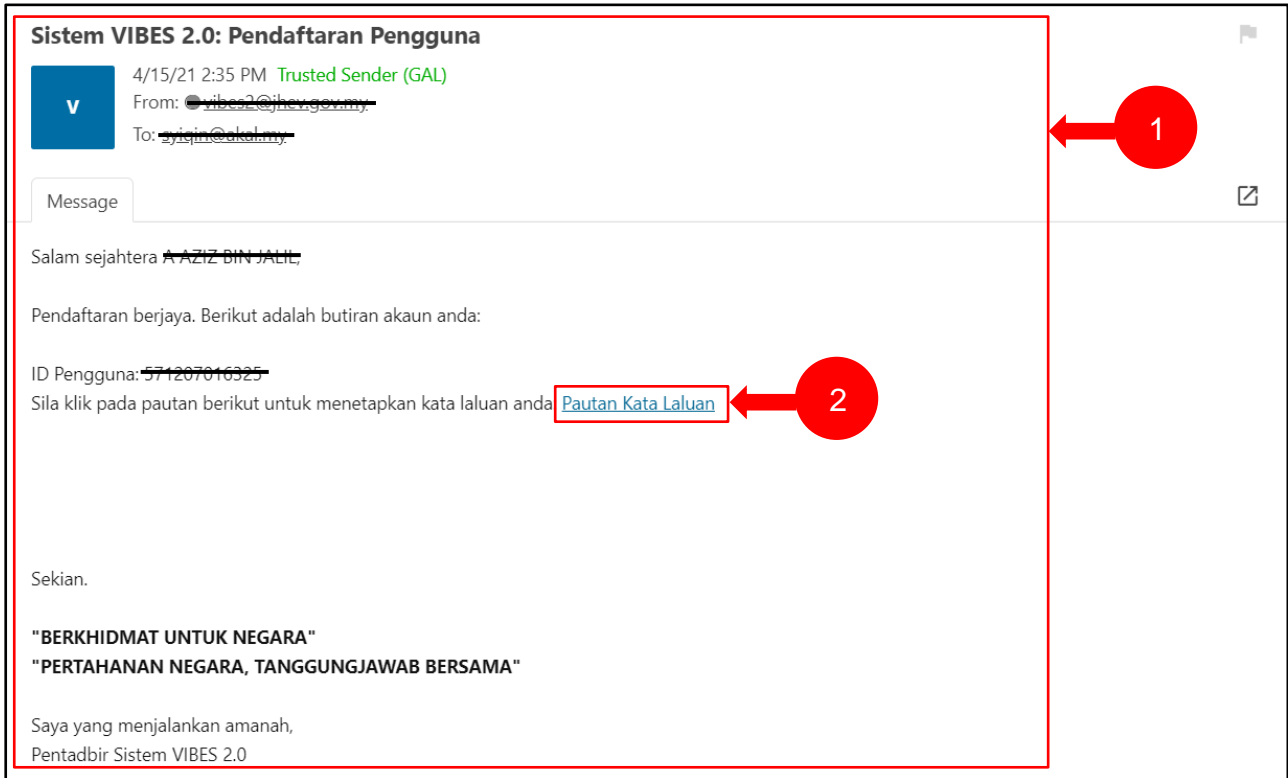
Sistem VIBES 2.0: Pendaftaran Pengguna

V

4/15/21 2:35 PM Trusted Sender (GAL)
From: vibes2@jhev.gov.my
To: syiqin@akal.my

1

Message

Salam sejahtera A AZIZ BIN JALIL,

Pendaftaran berjaya. Berikut adalah butiran akaun anda:

ID Pengguna: 571207016325
Sila klik pada pautan berikut untuk menetapkan kata laluan anda Pautan Kata Laluan

2

Sekian.

**"BERKHIDMAT UNTUK NEGARA"**
**"PERTAHANAN NEGARA, TANGGUNGJAWAB BERSAMA"**

Saya yang menjalankan amanah,
Pentadbir Sistem VIBES 2.0